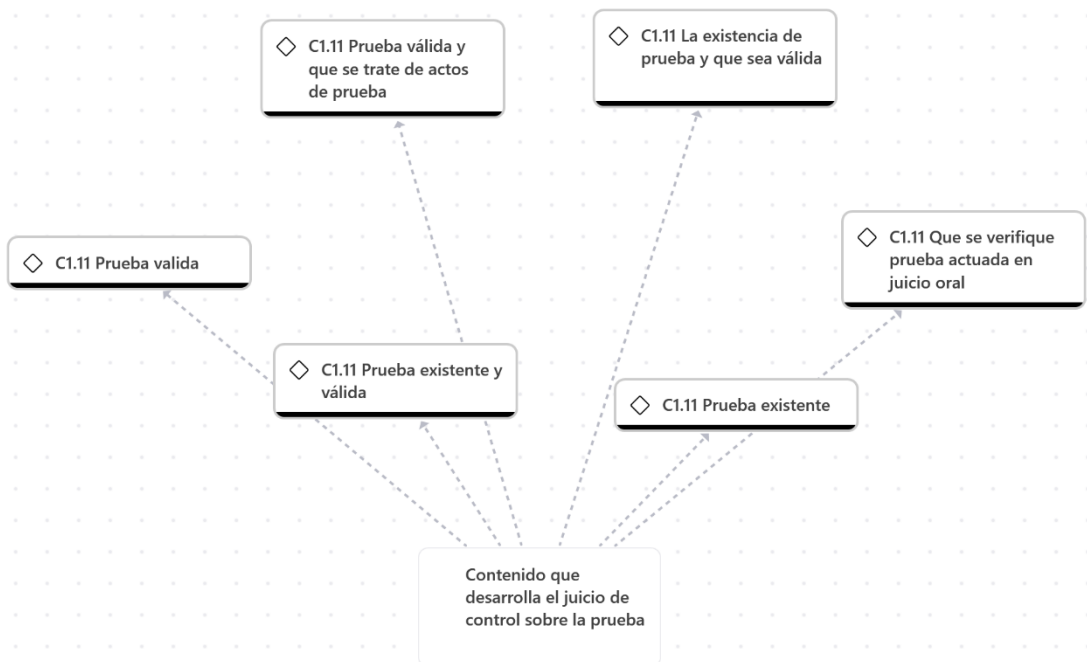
◇ C1.11 Prueba válida y que se trate de actos de prueba

◇ C1.11 La existencia de prueba y que sea válida

◇ C1.11 Prueba valida

◇ C1.11 Que se verifique prueba actuada en juicio oral

◇ C1.11 Prueba existente y válida

◇ C1.11 Prueba existente

Contenido que desarrolla el juicio de control sobre la prueba